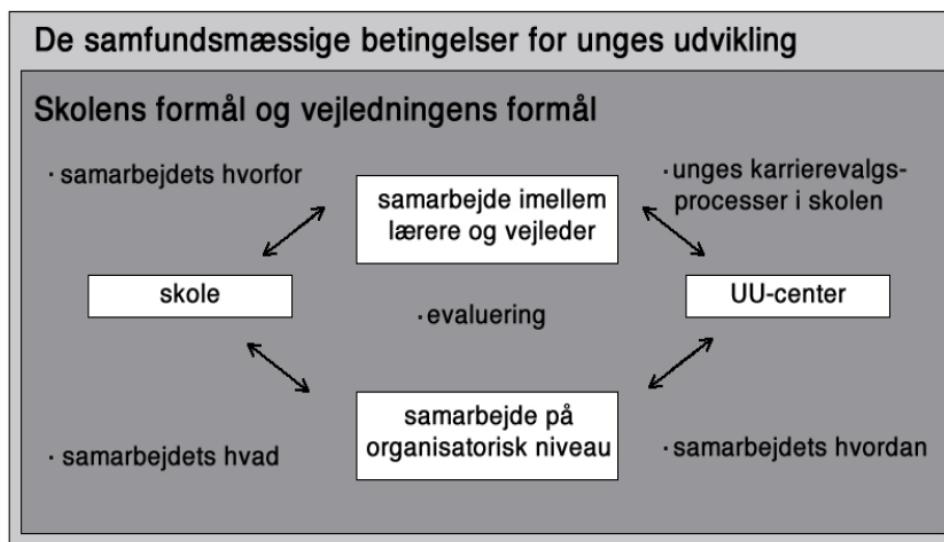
De samfundsmæssige betingelser for unges udvikling

Skolens formål og vejledningens formål

· samarbejdets hvorfor

samarbejde imellem lærere og vejleder

· unges karrierevalgsprocesser i skolen

skole

· evaluering

UU-center

samarbejde på organisatorisk niveau

· samarbejdets hvad

· samarbejdets hvordan